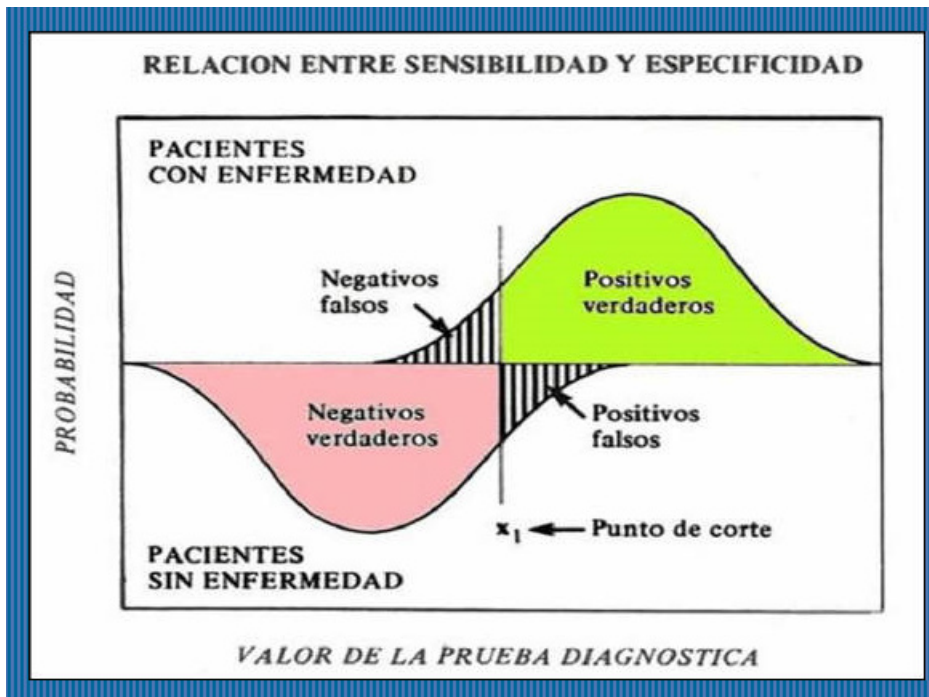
RELACION ENTRE SENSIBILIDAD Y ESPECIFICIDAD

PACIENTES CON ENFERMEDAD

PROBABILIDAD

Negativos falsos

Positivos verdaderos

Negativos verdaderos

Positivos falsos

$x_1$ Punto de corte

PACIENTES SIN ENFERMEDAD

VALOR DE LA PRUEBA DIAGNOSTICA